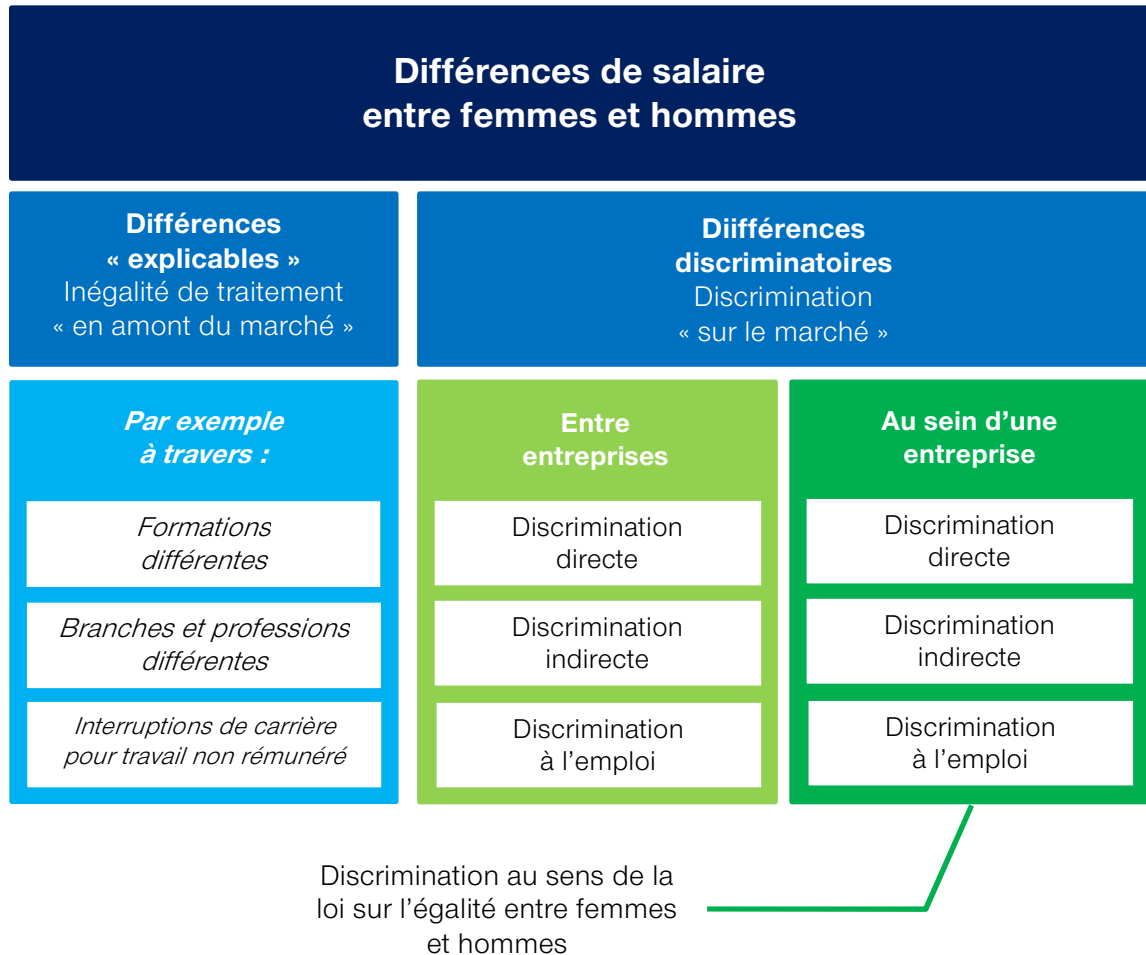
Différences de salaire
entre femmes et hommes

Différences
« explicables »
Inégalité de traitement
« en amont du marché »

Diifférences
discriminatoires
Discrimination
« sur le marché »

Par exemple
à travers :

Formations
différentes

Branches et professions
différentes

Interruptions de carrière
pour travail non rémunéré

Entre
entreprises

Discrimination
directe

Discrimination
indirecte

Discrimination
à l'emploi

Au sein d'une
entreprise

Discrimination
directe

Discrimination
indirecte

Discrimination
à l'emploi

Discrimination au sens de la
loi sur l'égalité entre femmes
et hommes